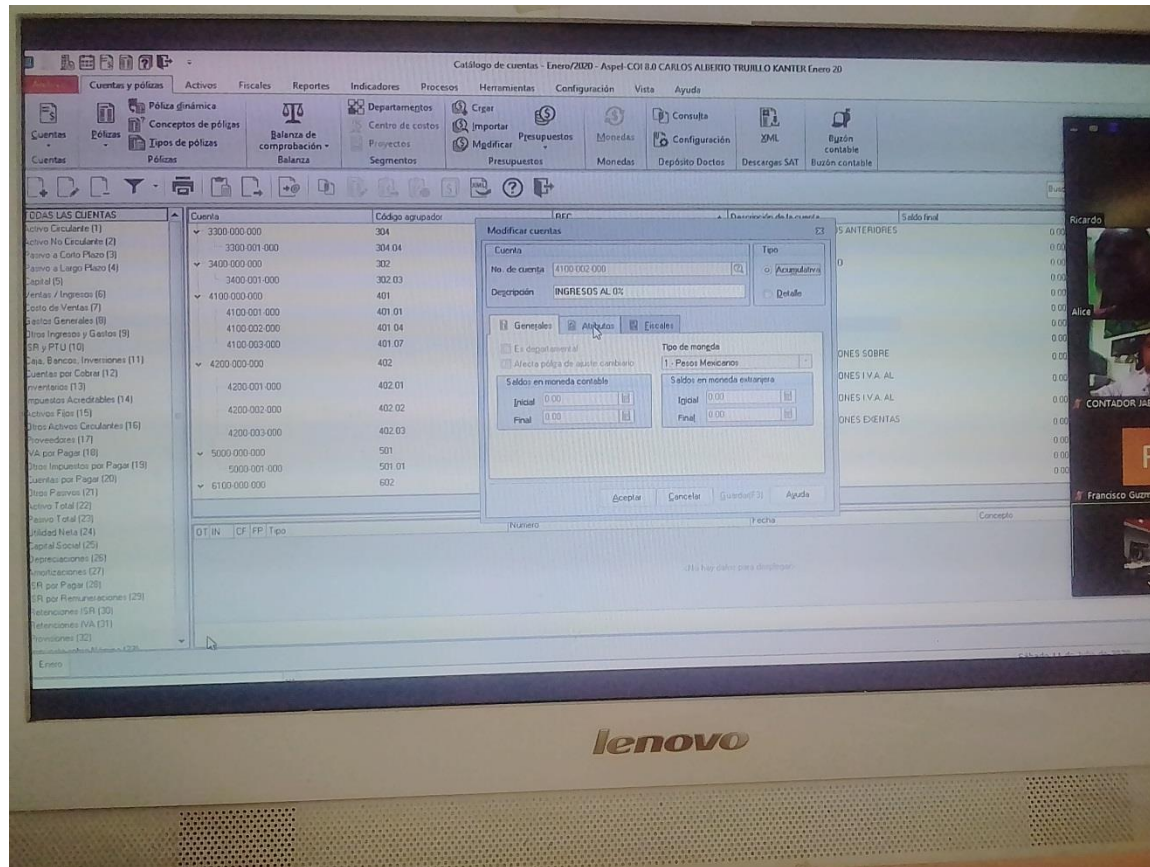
Catálogo de cuentas - Enero/2020 - Aspel-COI 8.0 CARLOS ALBERTO TRUJILLO KANTER Enero 20

Cuentas y pólizas Activos Fiscales Reportes Indicadores Procesos Herramientas Configuración Vista Ayuda

Cuentas
Pólizas
Póliza dinámica
Conceptos de pólizas
Tipos de pólizas
Pólizas
Balanza de comprobación
Balanza
Departamentos
Centro de costos
Proyectos
Segmentos
Crear
Importar
Modificar
Presupuestos
Presupuestos
Monedas
Monedas
Consulta
Configuración
Depósito Doctos
XML
Descargas SAT
Buzón contable
Buzón contable

TODAS LAS CUENTAS
Activo Circulante (1)
Activo No Circulante (2)
Pasivo a Corto Plazo (3)
Pasivo a Largo Plazo (4)
Capital (5)
Ventas / Ingresos (6)
Costo de Ventas (7)
Gastos Generales (8)
Otros Ingresos y Gastos (9)
ISR y PTU (10)
Caja, Bancos, Inversiones (11)
Cuentas por Cobrar (12)
Inventarios (13)
Impuestos Acreditables (14)
Activos Fijos (15)
Otros Activos Circulantes (16)
Proveedores (17)
IVA por Pagar (18)
Otros Impuestos por Pagar (19)
Cuentas por Pagar (20)
Otros Pasivos (21)
Activo Total (22)
Pasivo Total (23)
Utilidad Neta (24)
Capital Social (25)
Depreciaciones (26)
Amortizaciones (27)
ISR por Pagar (28)
ISR por Remuneraciones (29)
Retenciones ISR (30)
Retenciones IVA (31)
Provisiones (32)
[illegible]
Enero

| Cuenta | Código agrupador |
|---|---|
| 3300-000-000 | 304 |
| 3300-001-000 | 304.04 |
| 3400-000-000 | 302 |
| 3400-001-000 | 302.03 |
| 4100-000-000 | 401 |
| 4100-001-000 | 401.01 |
| 4100-002-000 | 401.04 |
| 4100-003-000 | 401.07 |
| 4200-000-000 | 402 |
| 4200-001-000 | 402.01 |
| 4200-002-000 | 402.02 |
| 4200-003-000 | 402.03 |
| 5000-000-000 | 501 |
| 5000-001-000 | 501.01 |
| 6100-000-000 | 602 |

RFC
Descripción de la cuenta
Saldo final
S ANTERIORES
ONES SOBRE
ONES I.V.A. AL
ONES I.V.A. AL
ONES EXENTAS
0.00

Modificar cuentas
Cuenta
No. de cuenta 4100-002-000
Descripción INGRESOS AL 0%
Tipo
Acumulativa
Detalle
Generales Atributos Fiscales
Es departamental
Afecta póliza de ajuste cambiario
Tipo de moneda
1 - Pesos Mexicanos
Saldos en moneda contable
Inicial 0.00
Final 0.00
Saldos en moneda extranjera
Inicial 0.00
Final 0.00
Aceptar Cancelar Guardar(F3) Ayuda

OT IN CF FP Tipo
Número
Fecha
Concepto
(No hay datos para desplegar)

Ricardo
Alice
CONTADOR JA
Francisco Guzm

lenovo